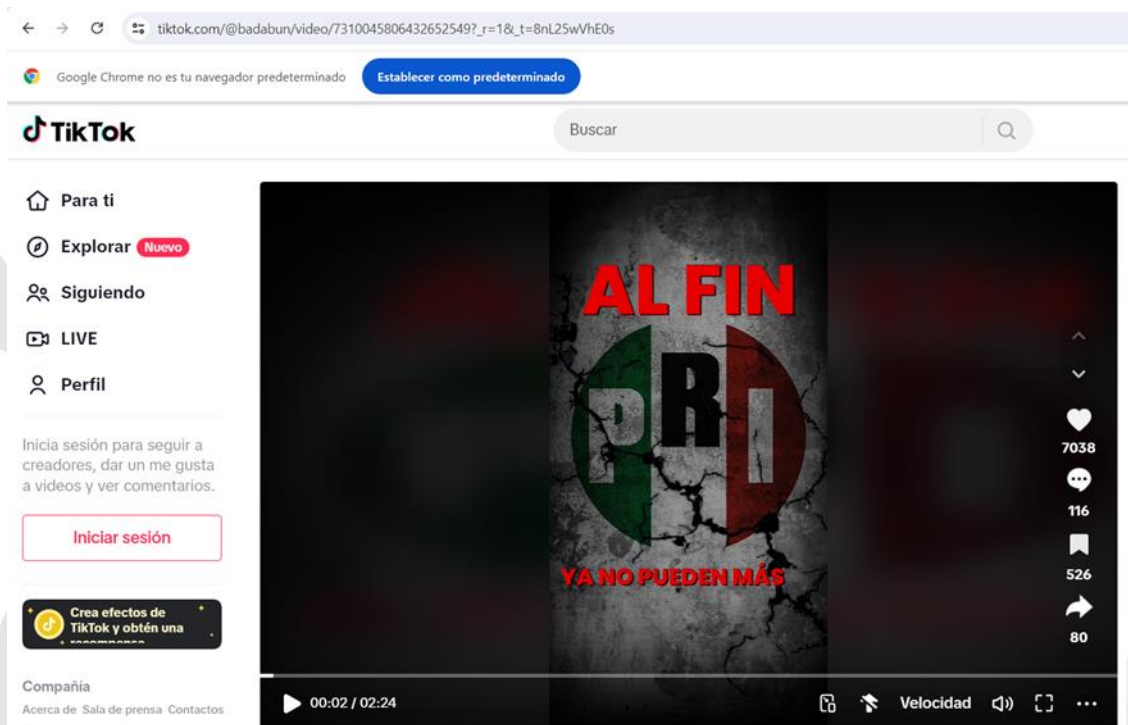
tiktok.com/@badabun/video/7310045806432652549?_r=1&_t=8nL25wVhE0s

Google Chrome no es tu navegador predeterminado
Establecer como predeterminado

TikTok

Buscar

Para ti
Explorar Nuevo
Siguiendo
LIVE
Perfil

Inicia sesión para seguir a creadores, dar un me gusta a videos y ver comentarios.

Iniciar sesión

Crea efectos de TikTok y obtén una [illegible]

Compañía
Acerca de Sala de prensa Contactos

AL FIN
PRI
YA NO PUEDEN MÁS

7038
116
526
80

00:02 / 02:24
Velocidad